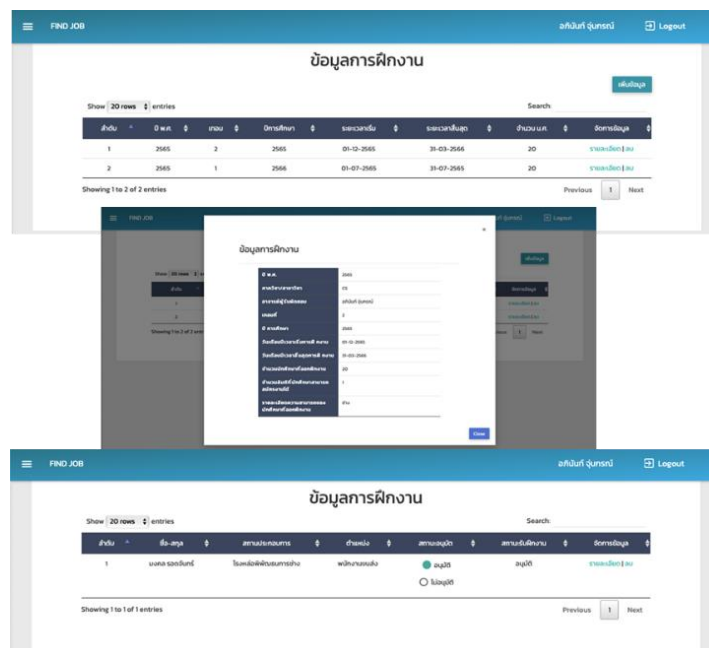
FIND JOB

อภินันท์ จุ้นทรณ์

Logout

ข้อมูลการฝึกงาน

เพิ่มข้อมูล

Show 20 rows entries

Search:

| ลำดับ | ปี พ.ศ. | เทอม | ปีการศึกษา | ระยะเวลาเริ่ม | ระยะเวลาสิ้นสุด | จำนวน นศ. | จัดการข้อมูล |
|---|---|---|---|---|---|---|---|
| 1 | 2565 | 2 | 2565 | 01-12-2565 | 31-03-2566 | 20 | รายละเอียด \| ลบ |
| 2 | 2565 | 1 | 2566 | 01-07-2565 | 31-07-2565 | 20 | รายละเอียด \| ลบ |

Showing 1 to 2 of 2 entries

Previous 1 Next

FIND JOB

Logout

ข้อมูลการฝึกงาน

×

| ปี พ.ศ. | 2565 |
|---|---|
| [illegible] | CS |
| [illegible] | อภินันท์ จุ้นทรณ์ |
| เทอม | 2 |
| ปี การศึกษา | 2565 |
| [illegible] | 01-12-2565 |
| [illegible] | 31-03-2566 |
| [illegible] | 20 |
| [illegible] | 1 |
| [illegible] | ดำน |

Close

FIND JOB

อภินันท์ จุ้นทรณ์

Logout

ข้อมูลการฝึกงาน

Show 20 rows entries

Search:

| ลำดับ | ชื่อ-สกุล | สถานประกอบการ | ตำแหน่ง | สถานะอนุมัติ | สถานะรับฝึกงาน | จัดการข้อมูล |
|---|---|---|---|---|---|---|
| 1 | มงคล รอดจันทร์ | โรงหล่อพิพัฒนธนการช่าง | พนักงานขนส่ง | อนุมัติ / ไม่อนุมัติ | อนุมัติ | รายละเอียด \| ลบ |

Showing 1 to 1 of 1 entries

Previous 1 Next